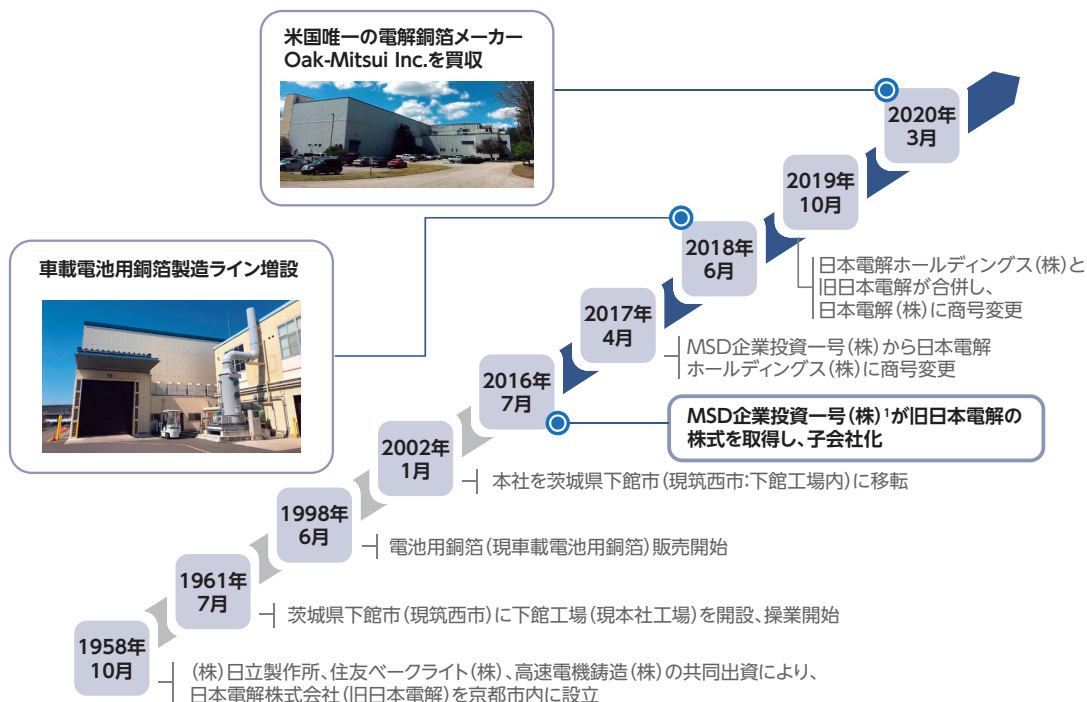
米国唯一の電解銅箔メーカー
Oak-Mitsui Inc.を買収

車載電池用銅箔製造ライン増設

2020年
3月

2019年
10月

日本電解ホールディングス(株)と旧日本電解が合併し、日本電解(株)に商号変更

2018年
6月

2017年
4月

MSD企業投資一号(株)から日本電解ホールディングス(株)に商号変更

2016年
7月

MSD企業投資一号(株)$^1$が旧日本電解の株式を取得し、子会社化

2002年
1月

本社を茨城県下館市(現筑西市:下館工場内)に移転

1998年
6月

電池用銅箔(現車載電池用銅箔)販売開始

1961年
7月

茨城県下館市(現筑西市)に下館工場(現本社工場)を開設、操業開始

1958年
10月

(株)日立製作所、住友ベークライト(株)、高速電機鋳造(株)の共同出資により、日本電解株式会社(旧日本電解)を京都市内に設立